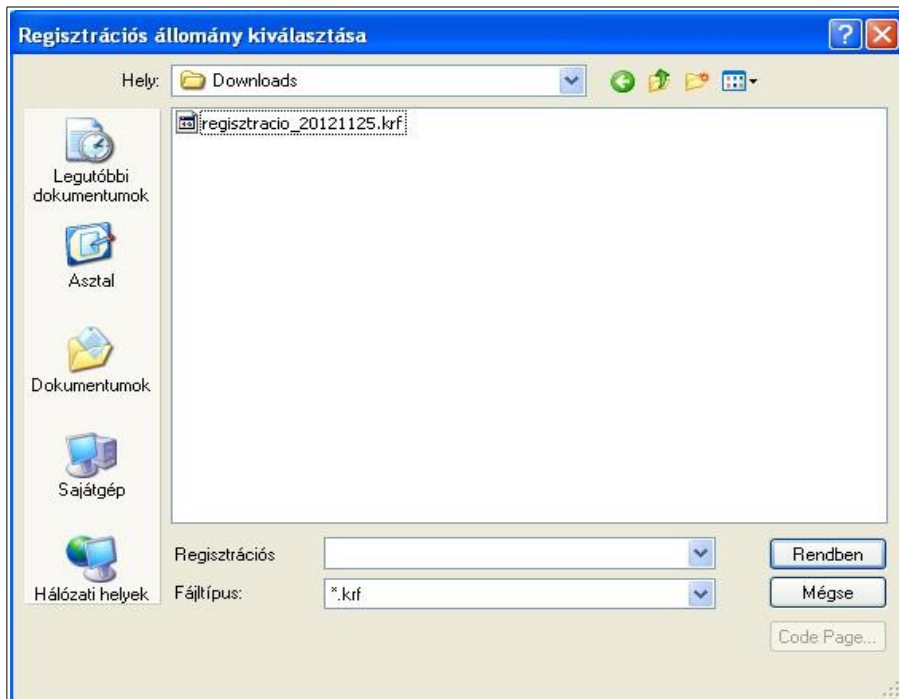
Regisztrációs állomány kiválasztása

Hely: Downloads

regisztracio_20121125.krf

Legutóbbi dokumentumok

Asztal

Dokumentumok

Sajátgép

Hálózati helyek

Regisztrációs

Fájltípus: *.krf

Rendben

Mégse

Code Page...